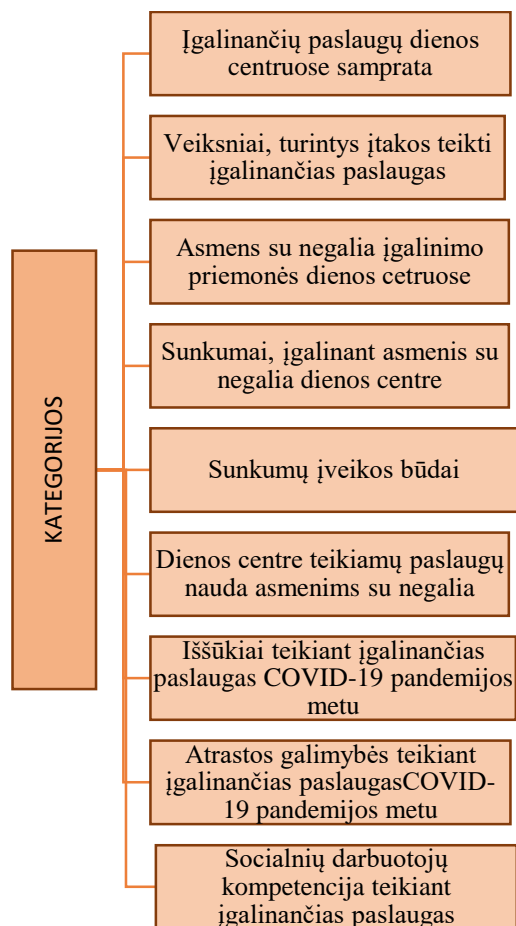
KATEGORIJOS

Įgalinančių paslaugų dienos centruose samprata

Veiksniai, turintys įtakos teikti įgalinančias paslaugas

Asmens su negalia įgalinimo priemonės dienos cetruose

Sunkumai, įgalinant asmenis su negalia dienos centre

Sunkumų įveikos būdai

Dienos centre teikiamų paslaugų nauda asmenims su negalia

Iššūkiai teikiant įgalinančias paslaugas COVID-19 pandemijos metu

Atrastos galimybės teikiant įgalinančias paslaugasCOVID-19 pandemijos metu

Socialnių darbuotojų kompetencija teikiant įgalinančias paslaugas